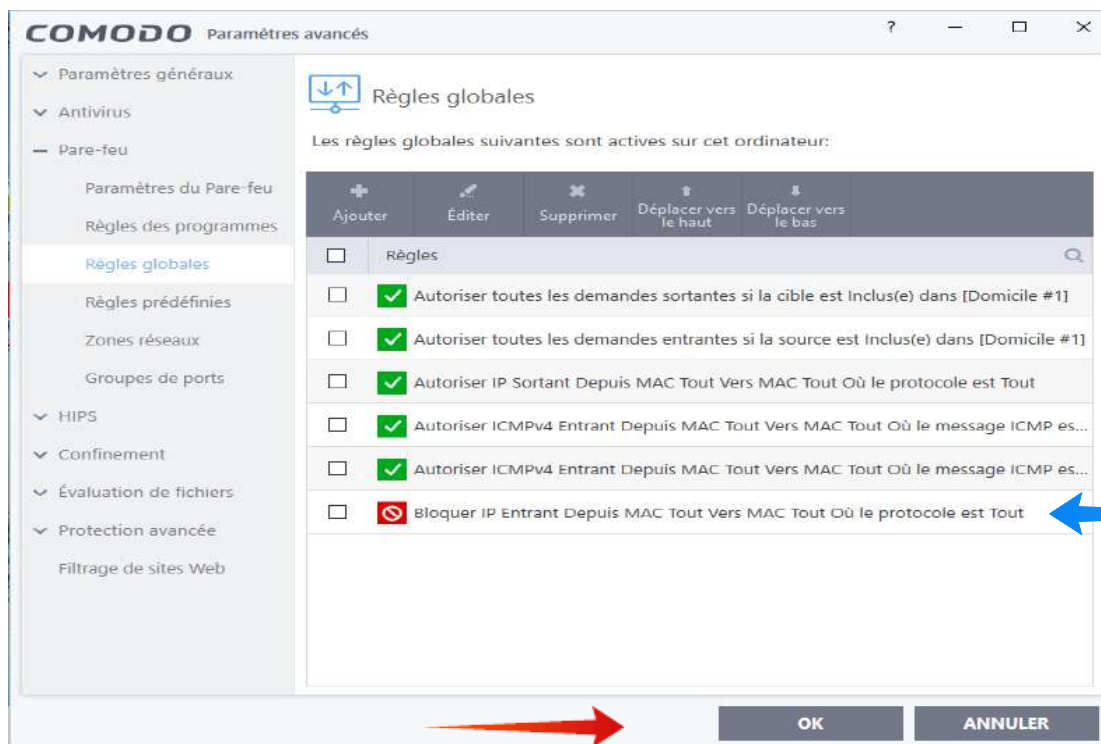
COMODO Paramètres avancés

? — □ ✕

Paramètres généraux
Antivirus
Pare-feu
Paramètres du Pare-feu
Règles des programmes
Règles globales
Règles prédéfinies
Zones réseaux
Groupes de ports
HIPS
Confinement
Évaluation de fichiers
Protection avancée
Filtrage de sites Web

Règles globales

Les règles globales suivantes sont actives sur cet ordinateur:

Ajouter | Éditer | Supprimer | Déplacer vers le haut | Déplacer vers le bas

Règles

Autoriser toutes les demandes sortantes si la cible est Inclus(e) dans [Domicile #1]
Autoriser toutes les demandes entrantes si la source est Inclus(e) dans [Domicile #1]
Autoriser IP Sortant Depuis MAC Tout Vers MAC Tout Où le protocole est Tout
Autoriser ICMPv4 Entrant Depuis MAC Tout Vers MAC Tout Où le message ICMP es...
Autoriser ICMPv4 Entrant Depuis MAC Tout Vers MAC Tout Où le message ICMP es...
Bloquer IP Entrant Depuis MAC Tout Vers MAC Tout Où le protocole est Tout

OK
ANNULER